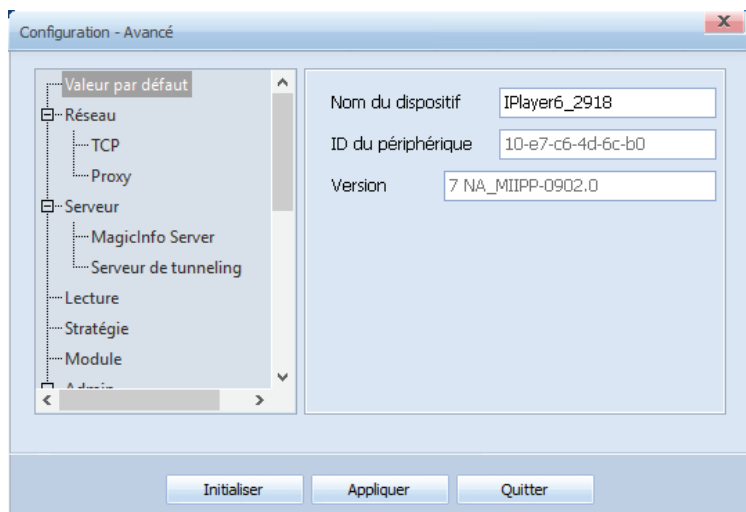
Configuration - Avancé

Valeur par défaut
Réseau
TCP
Proxy
Serveur
MagicInfo Server
Serveur de tunneling
Lecture
Stratégie
Module
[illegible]

Nom du dispositif | IPlayer6_2918
ID du périphérique | 10-e7-c6-4d-6c-b0
Version | 7 NA_MIIPP-0902.0

Initialiser
Appliquer
Quitter